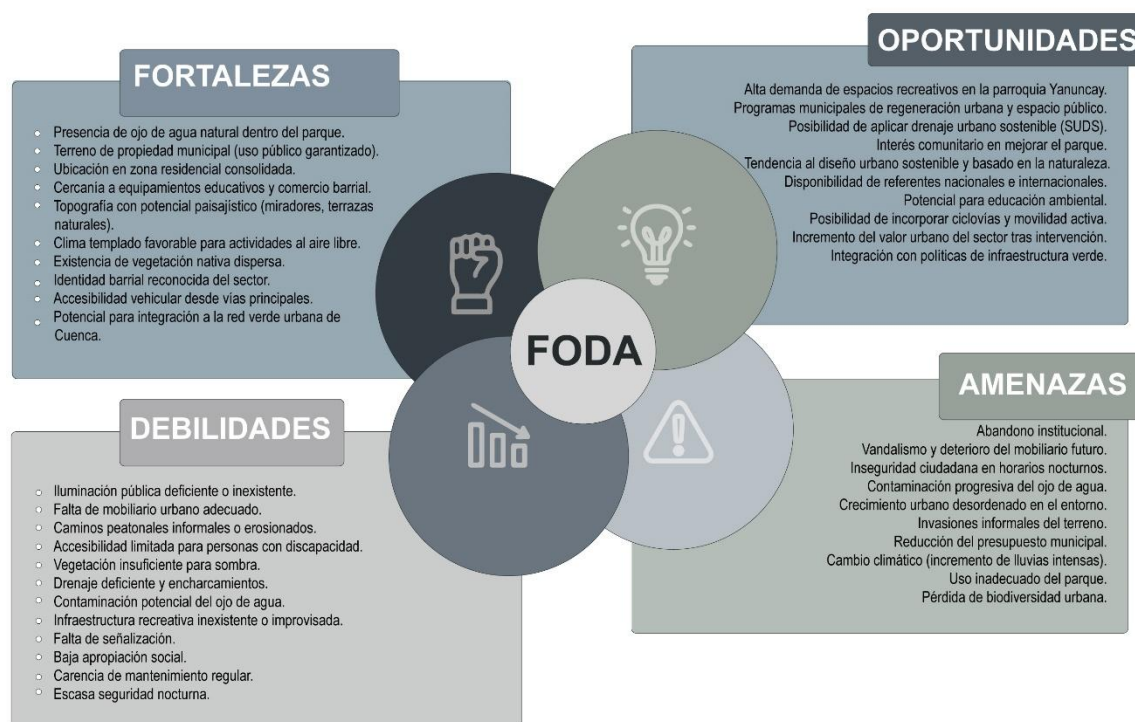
FORTALEZAS

- Presencia de ojo de agua natural dentro del parque.
- Terreno de propiedad municipal (uso público garantizado).
- Ubicación en zona residencial consolidada.
- Cercanía a equipamientos educativos y comercio barrial.
- Topografía con potencial paisajístico (miradores, terrazas naturales).
- Clima templado favorable para actividades al aire libre.
- Existencia de vegetación nativa dispersa.
- Identidad barrial reconocida del sector.
- Accesibilidad vehicular desde vías principales.
- Potencial para integración a la red verde urbana de Cuenca.

OPORTUNIDADES

Alta demanda de espacios recreativos en la parroquia Yanuncay.
Programas municipales de regeneración urbana y espacio público.
Posibilidad de aplicar drenaje urbano sostenible (SUDS).
Interés comunitario en mejorar el parque.
Tendencia al diseño urbano sostenible y basado en la naturaleza.
Disponibilidad de referentes nacionales e internacionales.
Potencial para educación ambiental.
Posibilidad de incorporar ciclovías y movilidad activa.
Incremento del valor urbano del sector tras intervención.
Integración con políticas de infraestructura verde.

FODA

AMENAZAS

Abandono institucional.
Vandalismo y deterioro del mobiliario futuro.
Inseguridad ciudadana en horarios nocturnos.
Contaminación progresiva del ojo de agua.
Crecimiento urbano desordenado en el entorno.
Invasiones informales del terreno.
Reducción del presupuesto municipal.
Cambio climático (incremento de lluvias intensas).
Uso inadecuado del parque.
Pérdida de biodiversidad urbana.

DEBILIDADES

- Iluminación pública deficiente o inexistente.
- Falta de mobiliario urbano adecuado.
- Caminos peatonales informales o erosionados.
- Accesibilidad limitada para personas con discapacidad.
- Vegetación insuficiente para sombra.
- Drenaje deficiente y encharcamientos.
- Contaminación potencial del ojo de agua.
- Infraestructura recreativa inexistente o improvisada.
- Falta de señalización.
- Baja apropiación social.
- Carencia de mantenimiento regular.
- Escasa seguridad nocturna.